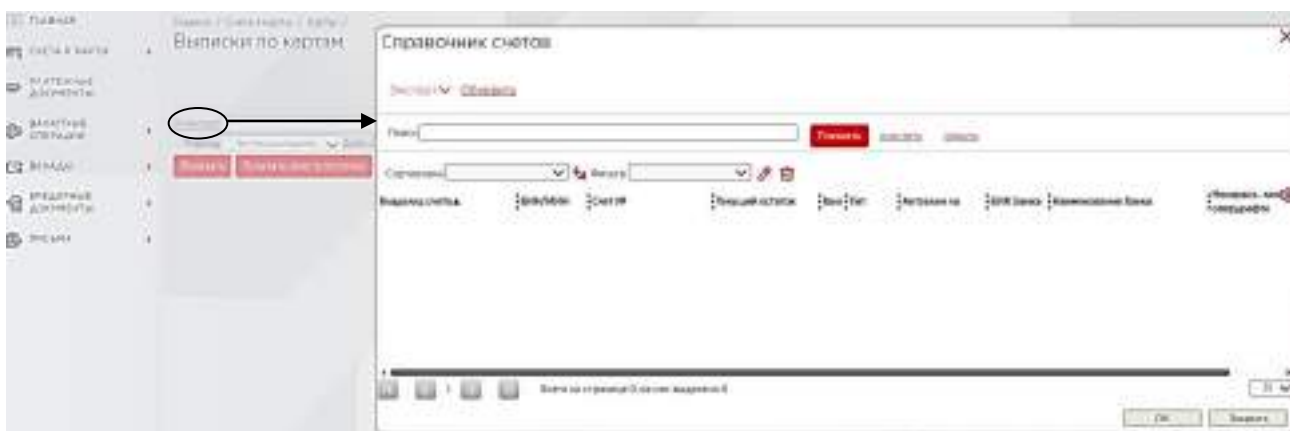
ГЛАВНАЯ
СЧЕТА И КАРТЫ
ПЛАТЕЖНЫЕ ДОКУМЕНТЫ
ВАЛЮТНЫЕ ОПЕРАЦИИ
ВКЛАДЫ
КРЕДИТНЫЕ ДОКУМЕНТЫ
ПИСЬМА

Главная / Счета и карты / Карты /
Выписки по картам

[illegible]
Период
Показать

Справочник счетов

Экспорт Обновить

Поиск Показать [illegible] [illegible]

Сортировка Фильтр

Владелец счета | ИНН/КИО | Счет № | Текущий остаток | Вал | Тип | Актуален на | БИК банка | Наименование банка | Механизм контроля операций

Всего на странице 0 из них выделено 0

ОК Закрыть